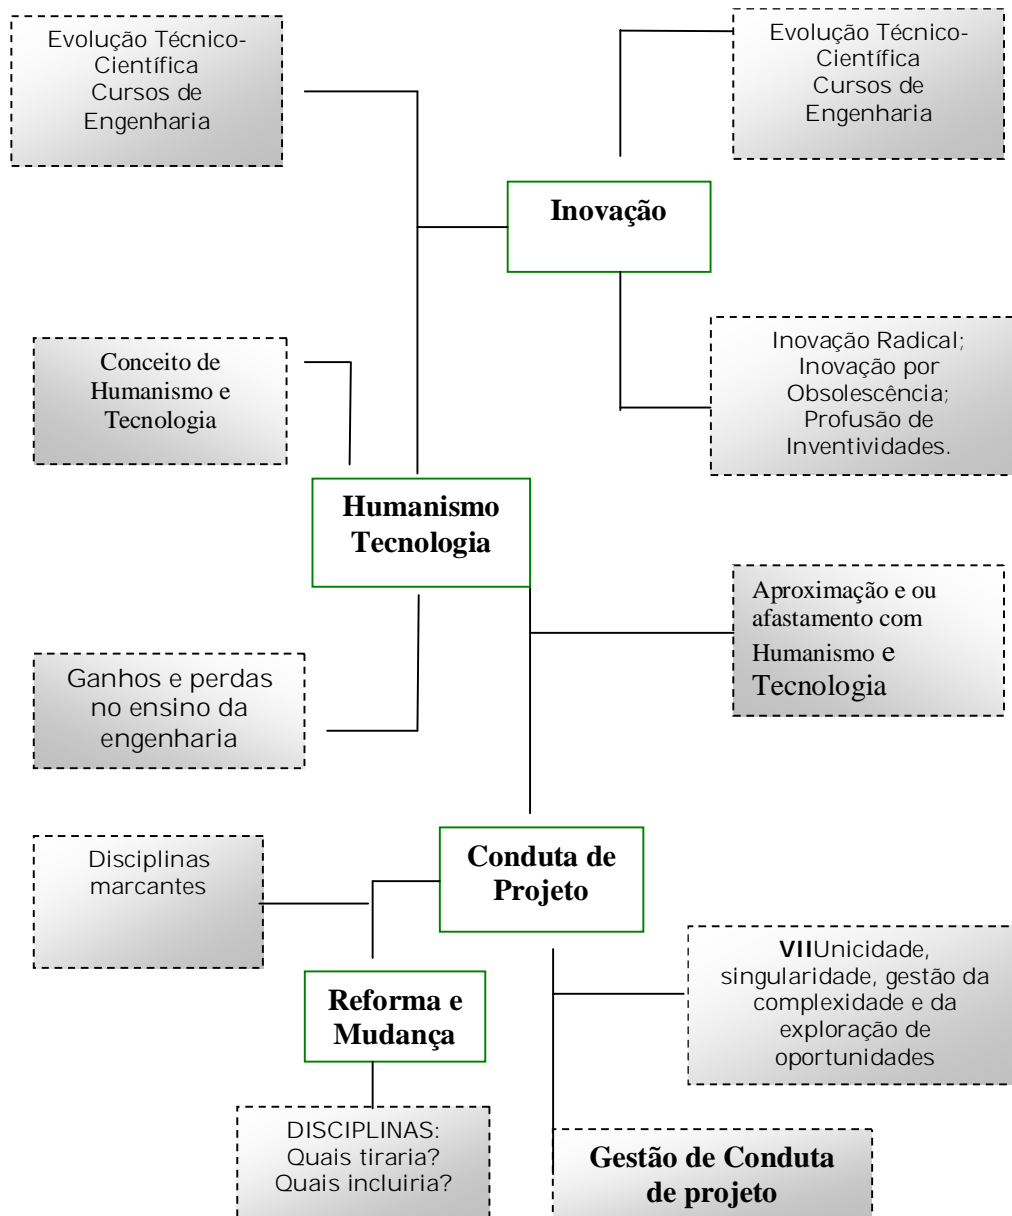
Evolução Técnico-Científica
Cursos de Engenharia

Evolução Técnico-Científica
Cursos de Engenharia

Inovação

Conceito de Humanismo e Tecnologia

Inovação Radical; Inovação por Obsolescência; Profusão de Inventividades.

Humanismo Tecnologia

Aproximação e ou afastamento com Humanismo e Tecnologia

Ganhos e perdas no ensino da engenharia

Disciplinas marcantes

Conduta de Projeto

VIIUnicidade, singularidade, gestão da complexidade e da exploração de oportunidades

Reforma e Mudança

DISCIPLINAS:
Quais tiraria?
Quais incluiria?

Gestão de Conduta de projeto